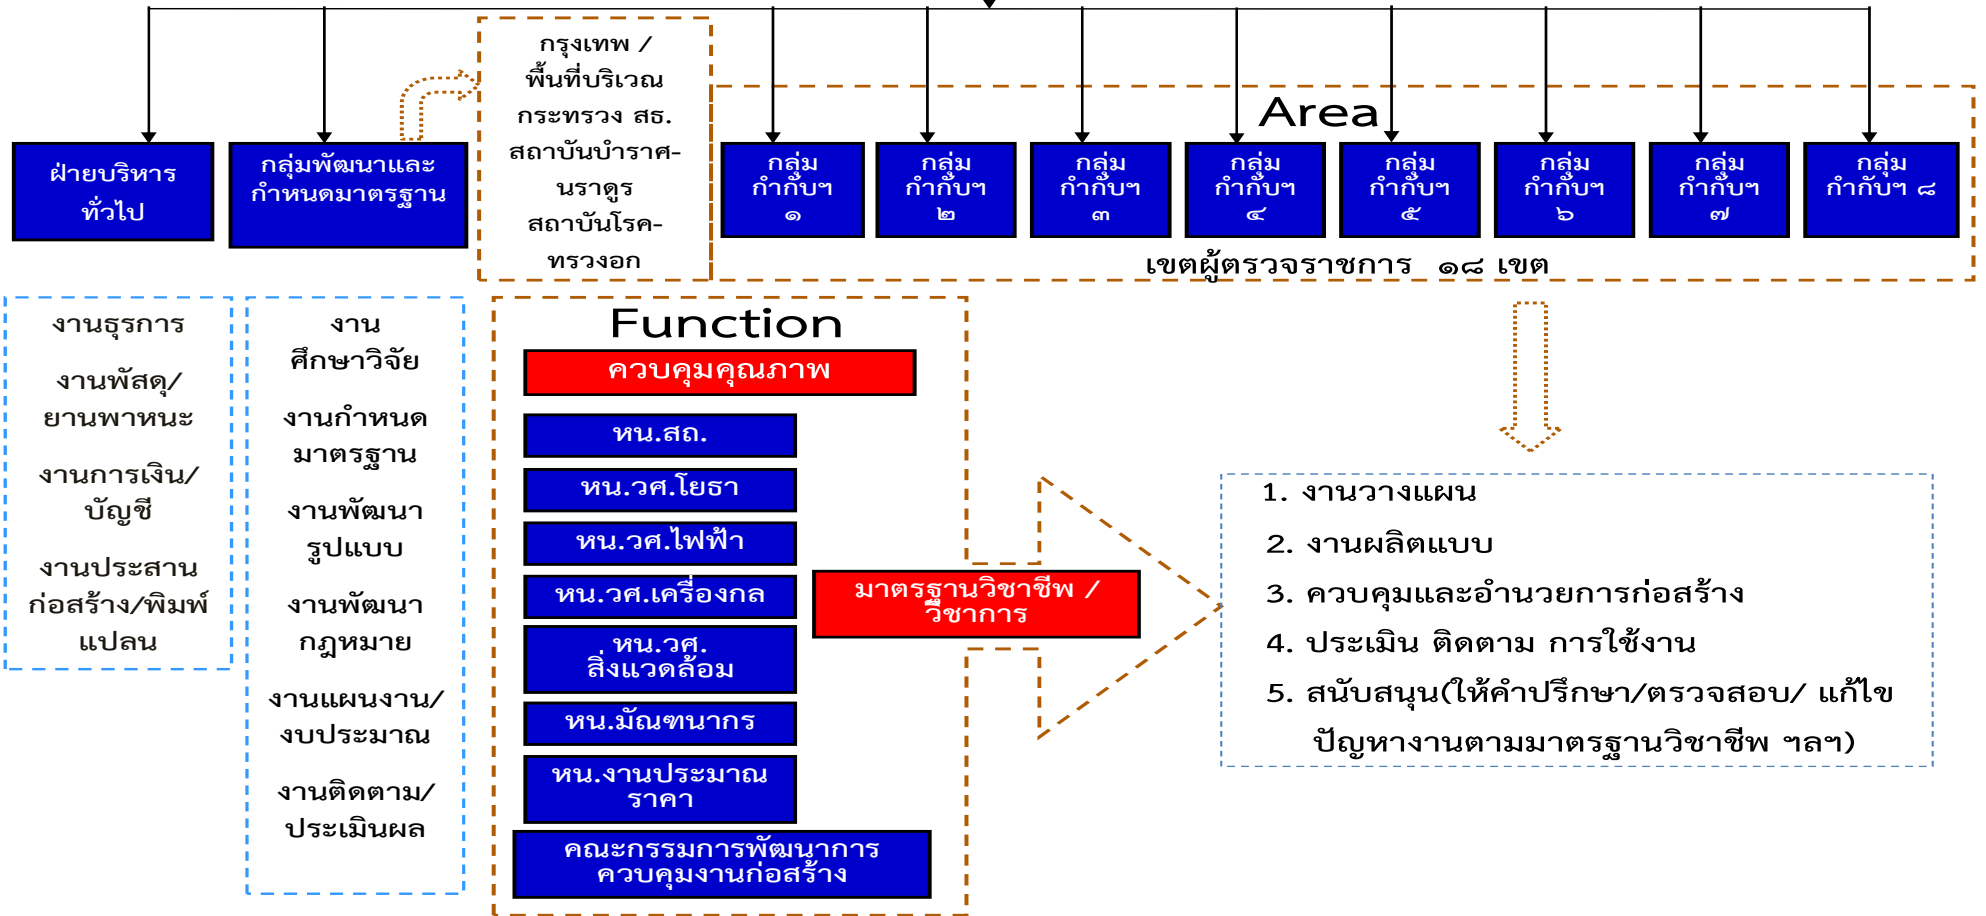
ฝ่ายบริหารทั่วไป

กลุ่มพัฒนาและกำหนดมาตรฐาน

กรุงเทพ / พื้นที่บริเวณกระทรวง สธ. สถาบันบำราศ-นราดูร สถาบันโรค-ทรวงอก

Area

กลุ่มกำกับฯ ๑

กลุ่มกำกับฯ ๒

กลุ่มกำกับฯ ๓

กลุ่มกำกับฯ ๔

กลุ่มกำกับฯ ๕

กลุ่มกำกับฯ ๖

กลุ่มกำกับฯ ๗

กลุ่มกำกับฯ ๘

เขตผู้ตรวจราชการ ๑๘ เขต

งานธุรการ

งานพัสดุ/ยานพาหนะ

งานการเงิน/บัญชี

งานประสานก่อสร้าง/พิมพ์แปลน

งานศึกษาวิจัย

งานกำหนดมาตรฐาน

งานพัฒนารูปแบบ

งานพัฒนากฎหมาย

งานแผนงาน/งบประมาณ

งานติดตาม/ประเมินผล

Function

ควบคุมคุณภาพ

หน.สถ.

หน.วศ.โยธา

หน.วศ.ไฟฟ้า

หน.วศ.เครื่องกล

หน.วศ.สิ่งแวดล้อม

หน.มัณฑนากร

หน.งานประมาณราคา

คณะกรรมการพัฒนาการควบคุมงานก่อสร้าง

มาตรฐานวิชาชีพ / วิชาการ

1. งานวางแผน
2. งานผลิตแบบ
3. ควบคุมและอำนวยการก่อสร้าง
4. ประเมิน ติดตาม การใช้งาน
5. สนับสนุน(ให้คำปรึกษา/ตรวจสอบ/ แก้ไขปัญหางานตามมาตรฐานวิชาชีพ ฯลฯ)